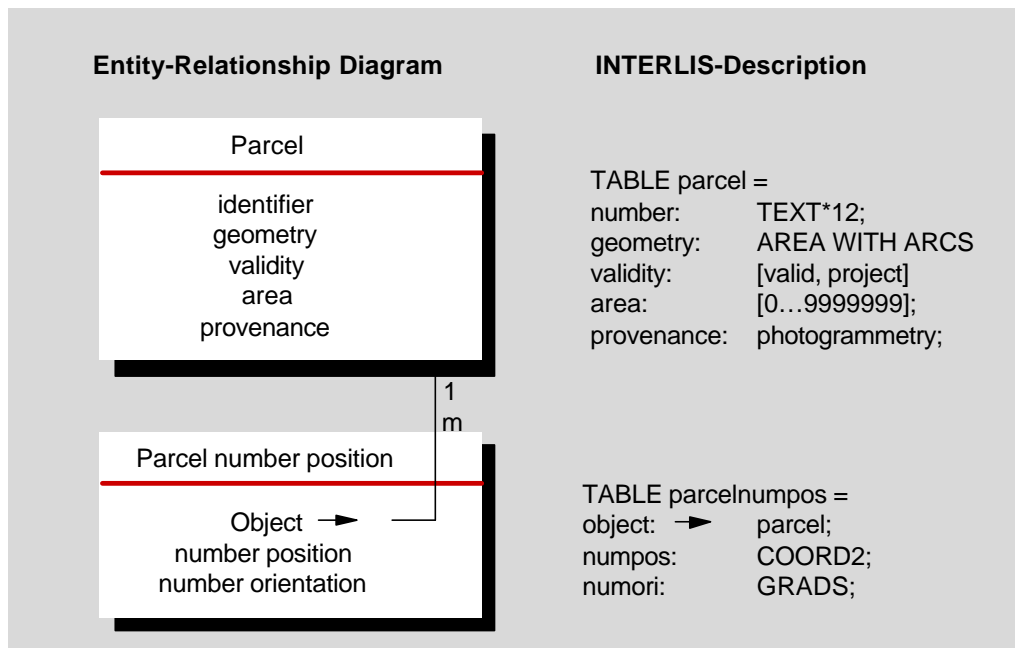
Entity-Relationship Diagram

INTERLIS-Description

Parcel

identifier
geometry
validity
area
provenance

1
m

Parcel number position

Object
number position
number orientation

TABLE parcel =
number: TEXT*12;
geometry: AREA WITH ARCS
validity: [valid, project]
area: [0…9999999];
provenance: photogrammetry;

TABLE parcelnumpos =
object: parcel;
numpos: COORD2;
numori: GRADS;